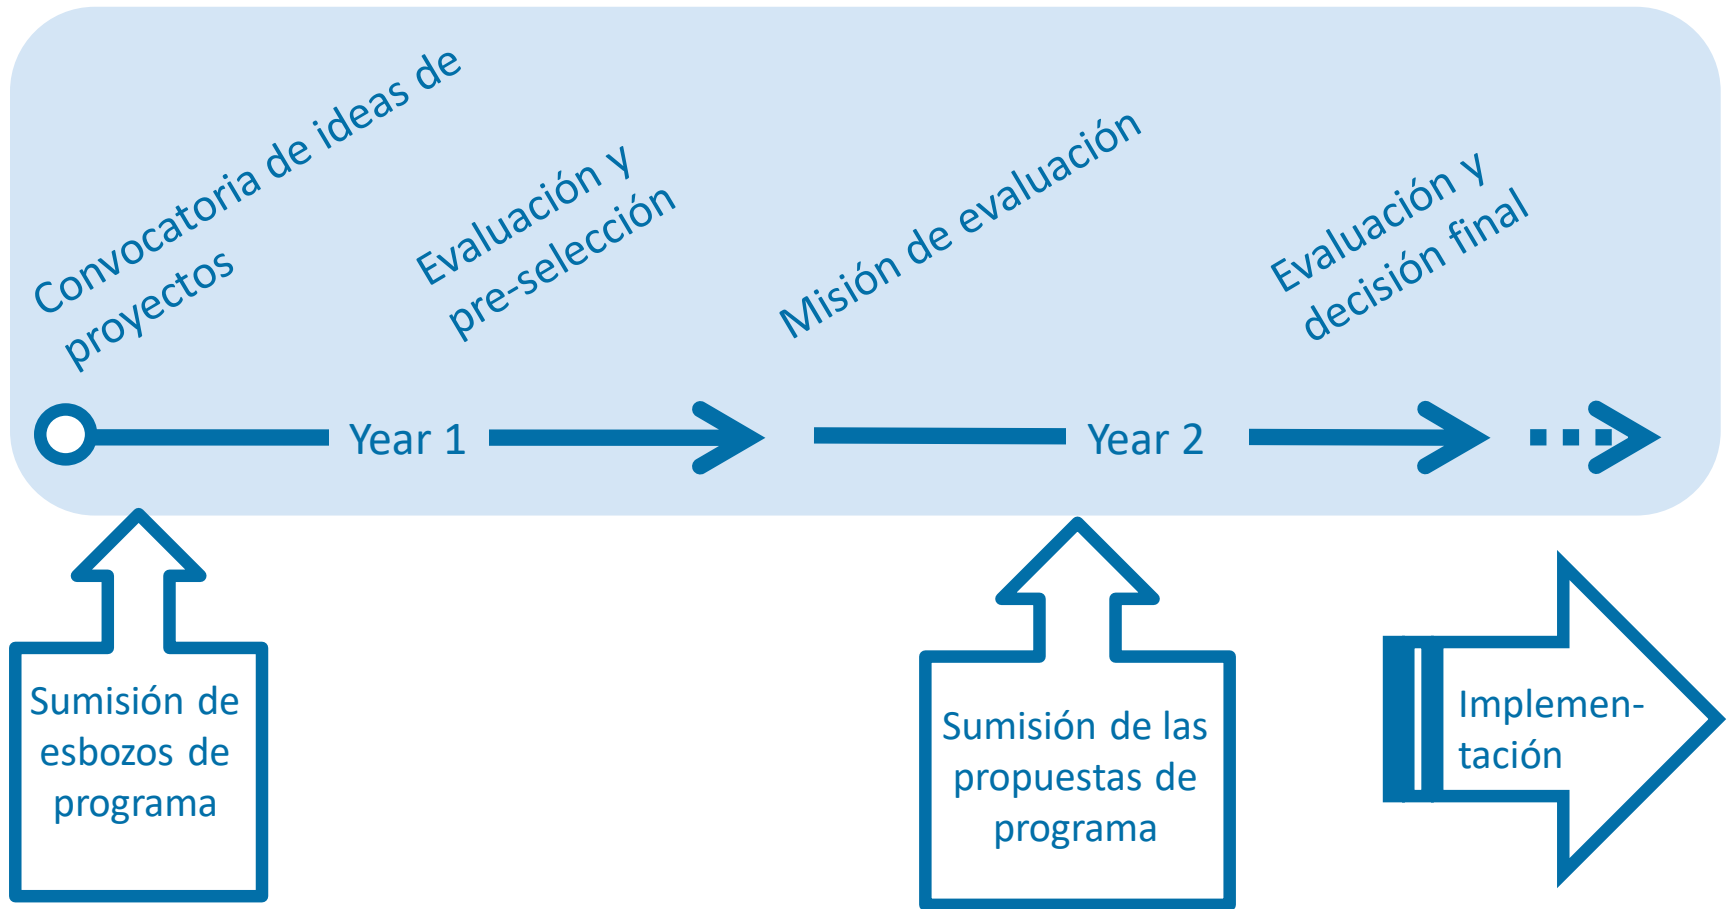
Convocatoria de ideas de proyectos

Evaluación y pre-selección

Misión de evaluación

Evaluación y decisión final

Year 1

Year 2

Sumisión de esbozos de programa

Sumisión de las propuestas de programa

Implementación